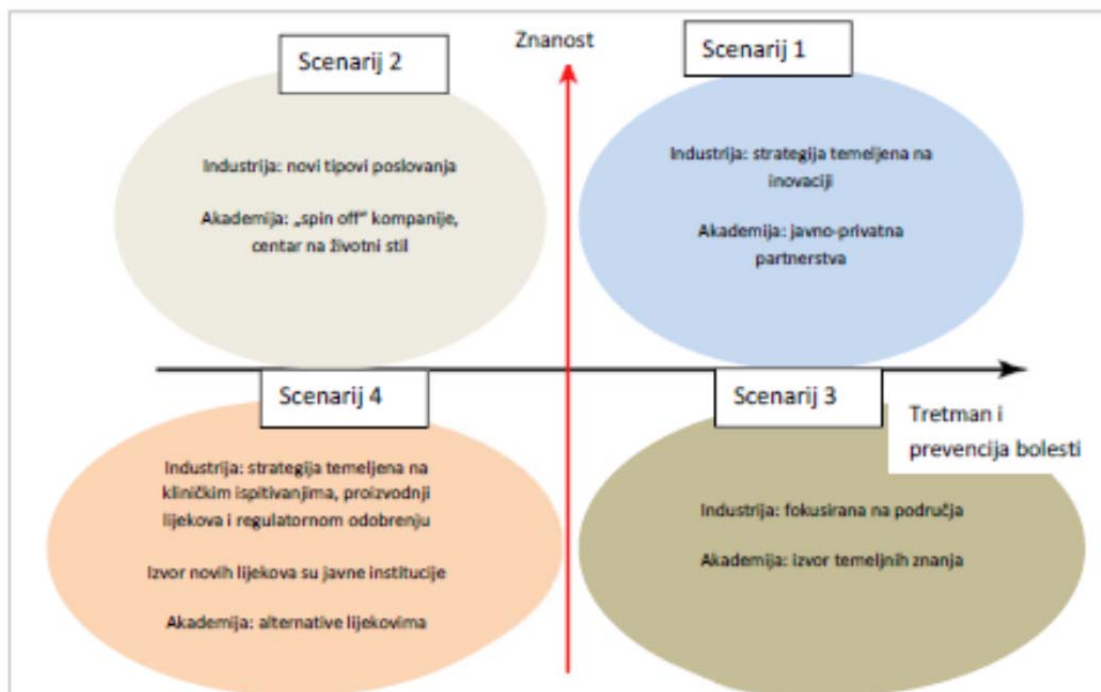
Znanost

Scenarij 2

Industrija: novi tipovi poslovanja

Akademija: „spin off" kompanije, centar na životni stil

Scenarij 1

Industrija: strategija temeljena na inovaciji

Akademija: javno-privatna partnerstva

Scenarij 4

Industrija: strategija temeljena na kliničkim ispitivanjima, proizvodnji lijekova i regulatornom odobrenju

Izvor novih lijekova su javne institucije

Akademija: alternative lijekovima

Scenarij 3

Tretman i prevencija bolesti

Industrija: fokusirana na područja

Akademija: izvor temeljnih znanja